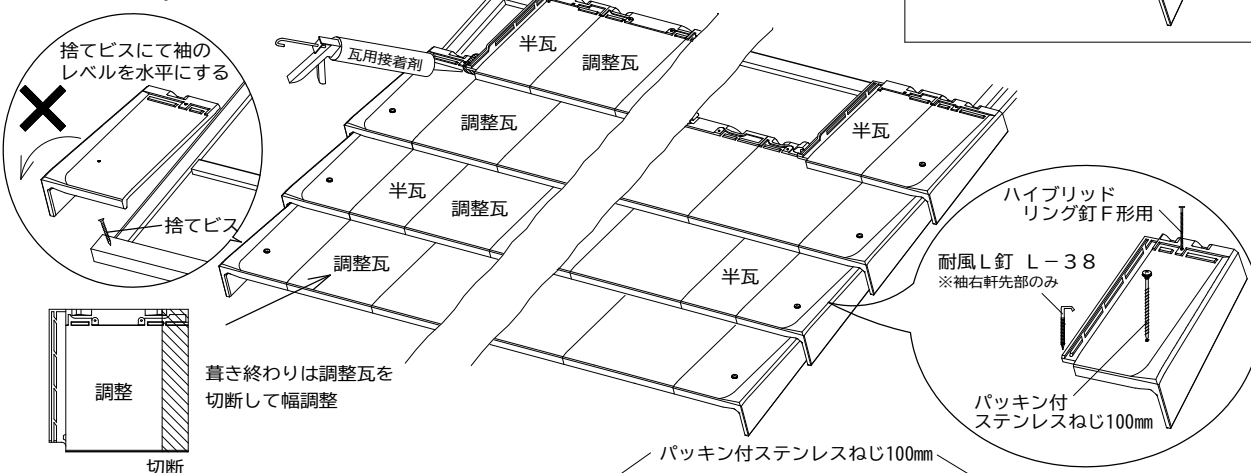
捨てビスにて袖のレベルを水平にする

捨てビス

瓦用接着剤

半瓦

調整瓦

調整瓦

半瓦

調整瓦

調整瓦

半瓦

半瓦

調整

切断

葺き終わりは調整瓦を切断して幅調整

ハイブリッドリング釘F形用

耐風L釘　L－38
※袖右軒先部のみ

パッキン付ステンレスねじ100㎜

パッキン付ステンレスねじ100㎜